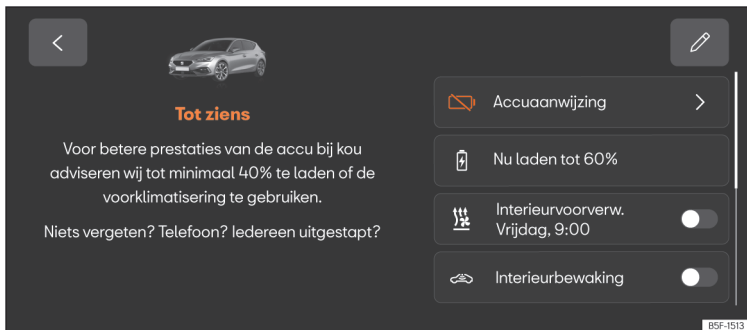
Tot ziens

Voor betere prestaties van de accu bij kou adviseren wij tot minimaal 40% te laden of de voorklimatisering te gebruiken.

Niets vergeten? Telefoon? Iedereen uitgestapt?

Accuaanwijzing

Nu laden tot 60%

Interieurvoorverw.
Vrijdag, 9:00

Interieurbewaking

B5F-1513